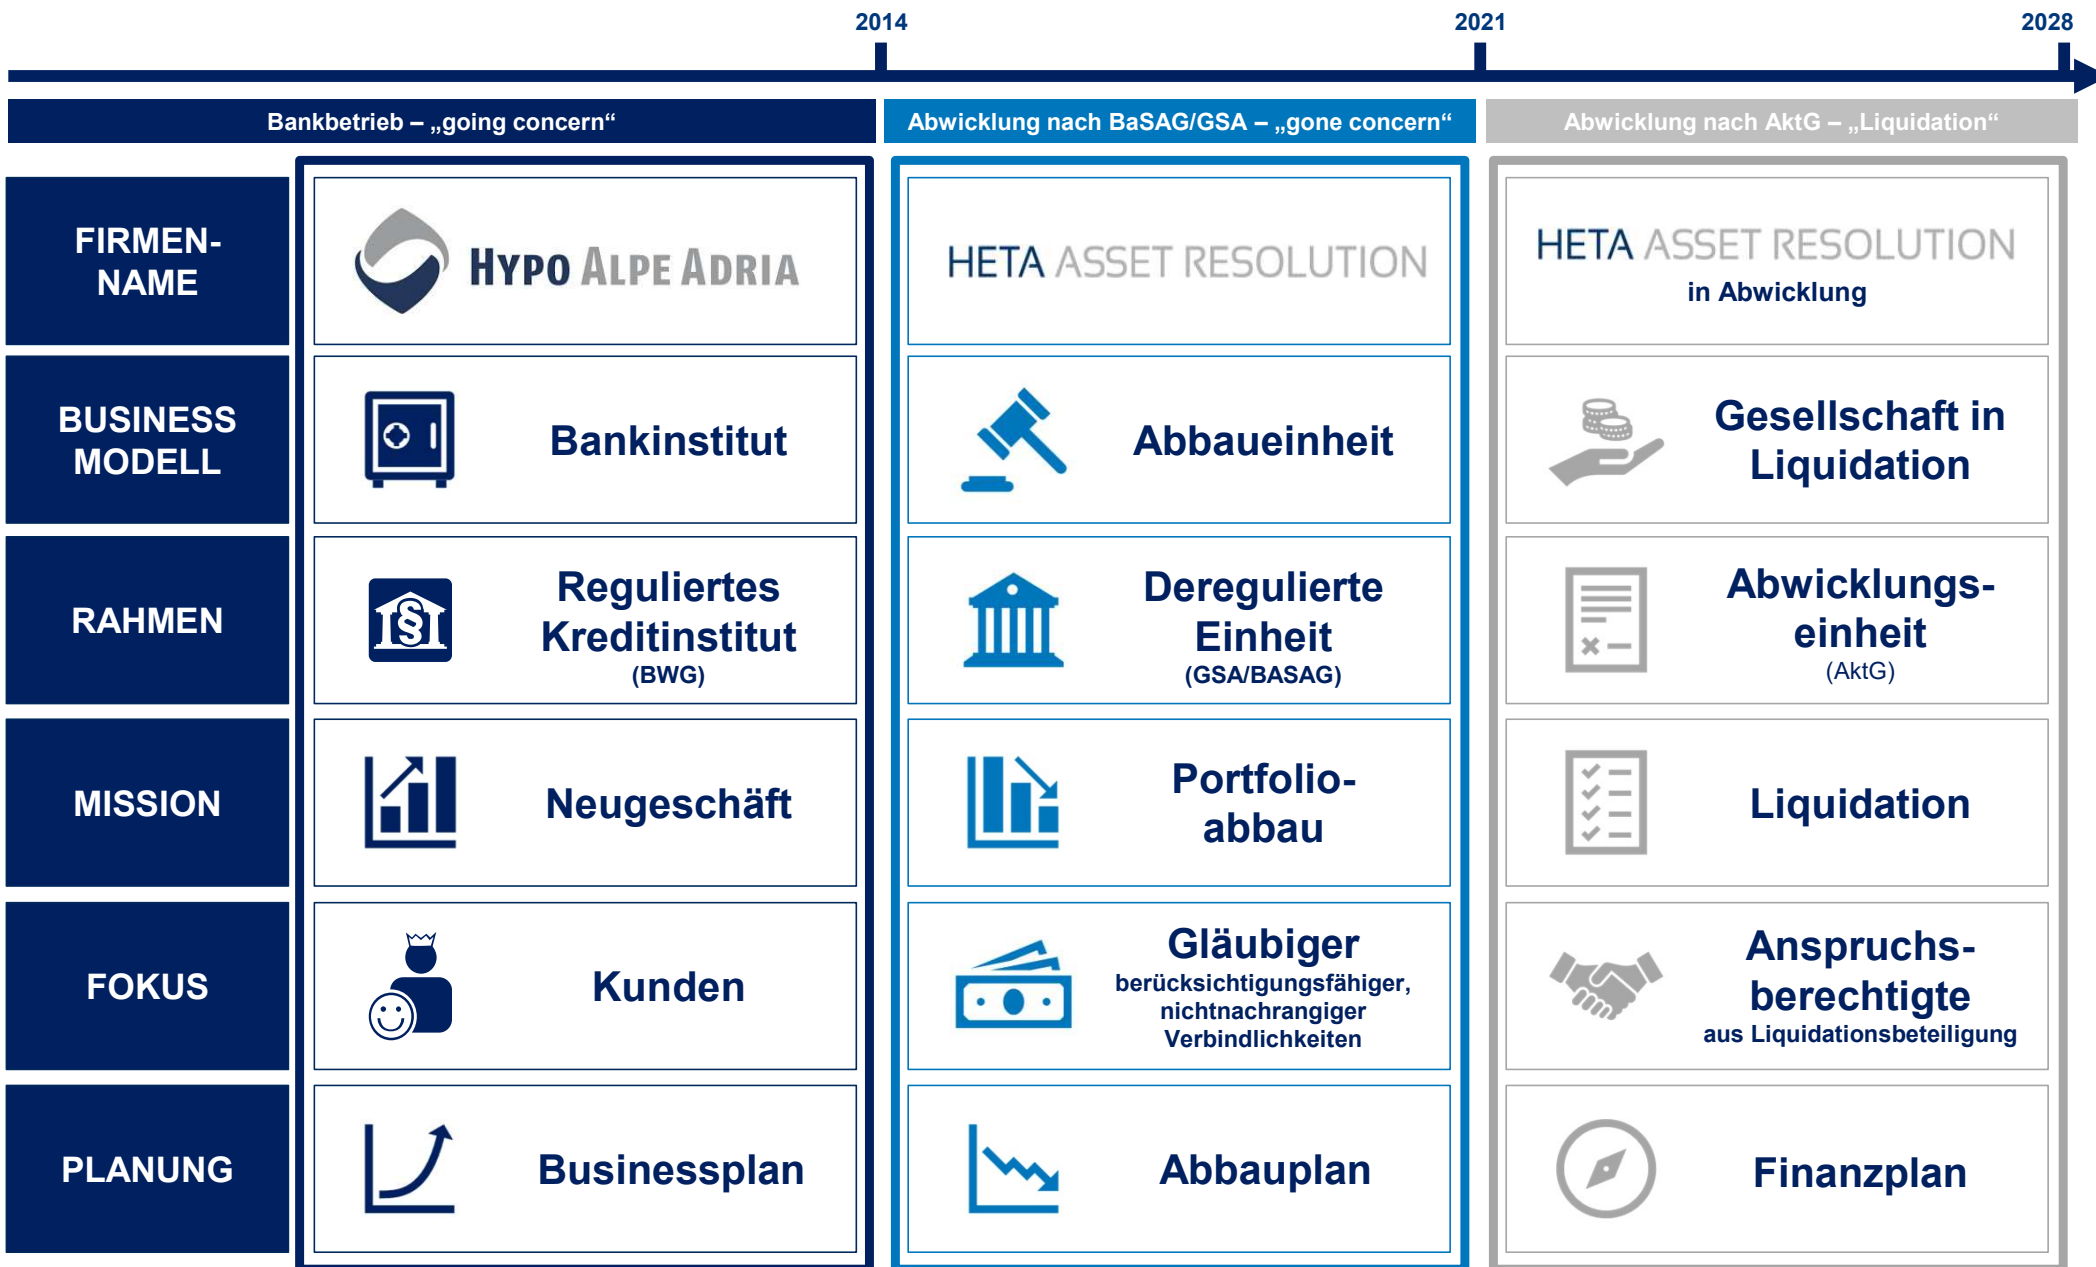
2014 2021 2028

| | Bankbetrieb – „going concern“ | Abwicklung nach BaSAG/GSA – „gone concern“ | Abwicklung nach AktG – „Liquidation“ |
|---|---|---|---|
| FIRMEN-NAME | HYPO ALPE ADRIA | HETA ASSET RESOLUTION | HETA ASSET RESOLUTION in Abwicklung |
| BUSINESS MODELL | Bankinstitut | Abbaueinheit | Gesellschaft in Liquidation |
| RAHMEN | Reguliertes Kreditinstitut (BWG) | Deregulierte Einheit (GSA/BASAG) | Abwicklungs-einheit (AktG) |
| MISSION | Neugeschäft | Portfolio-abbau | Liquidation |
| FOKUS | Kunden | Gläubiger berücksichtigungsfähiger, nichtnachrangiger Verbindlichkeiten | Anspruchs-berechtigte aus Liquidationsbeteiligung |
| PLANUNG | Businessplan | Abbauplan | Finanzplan |